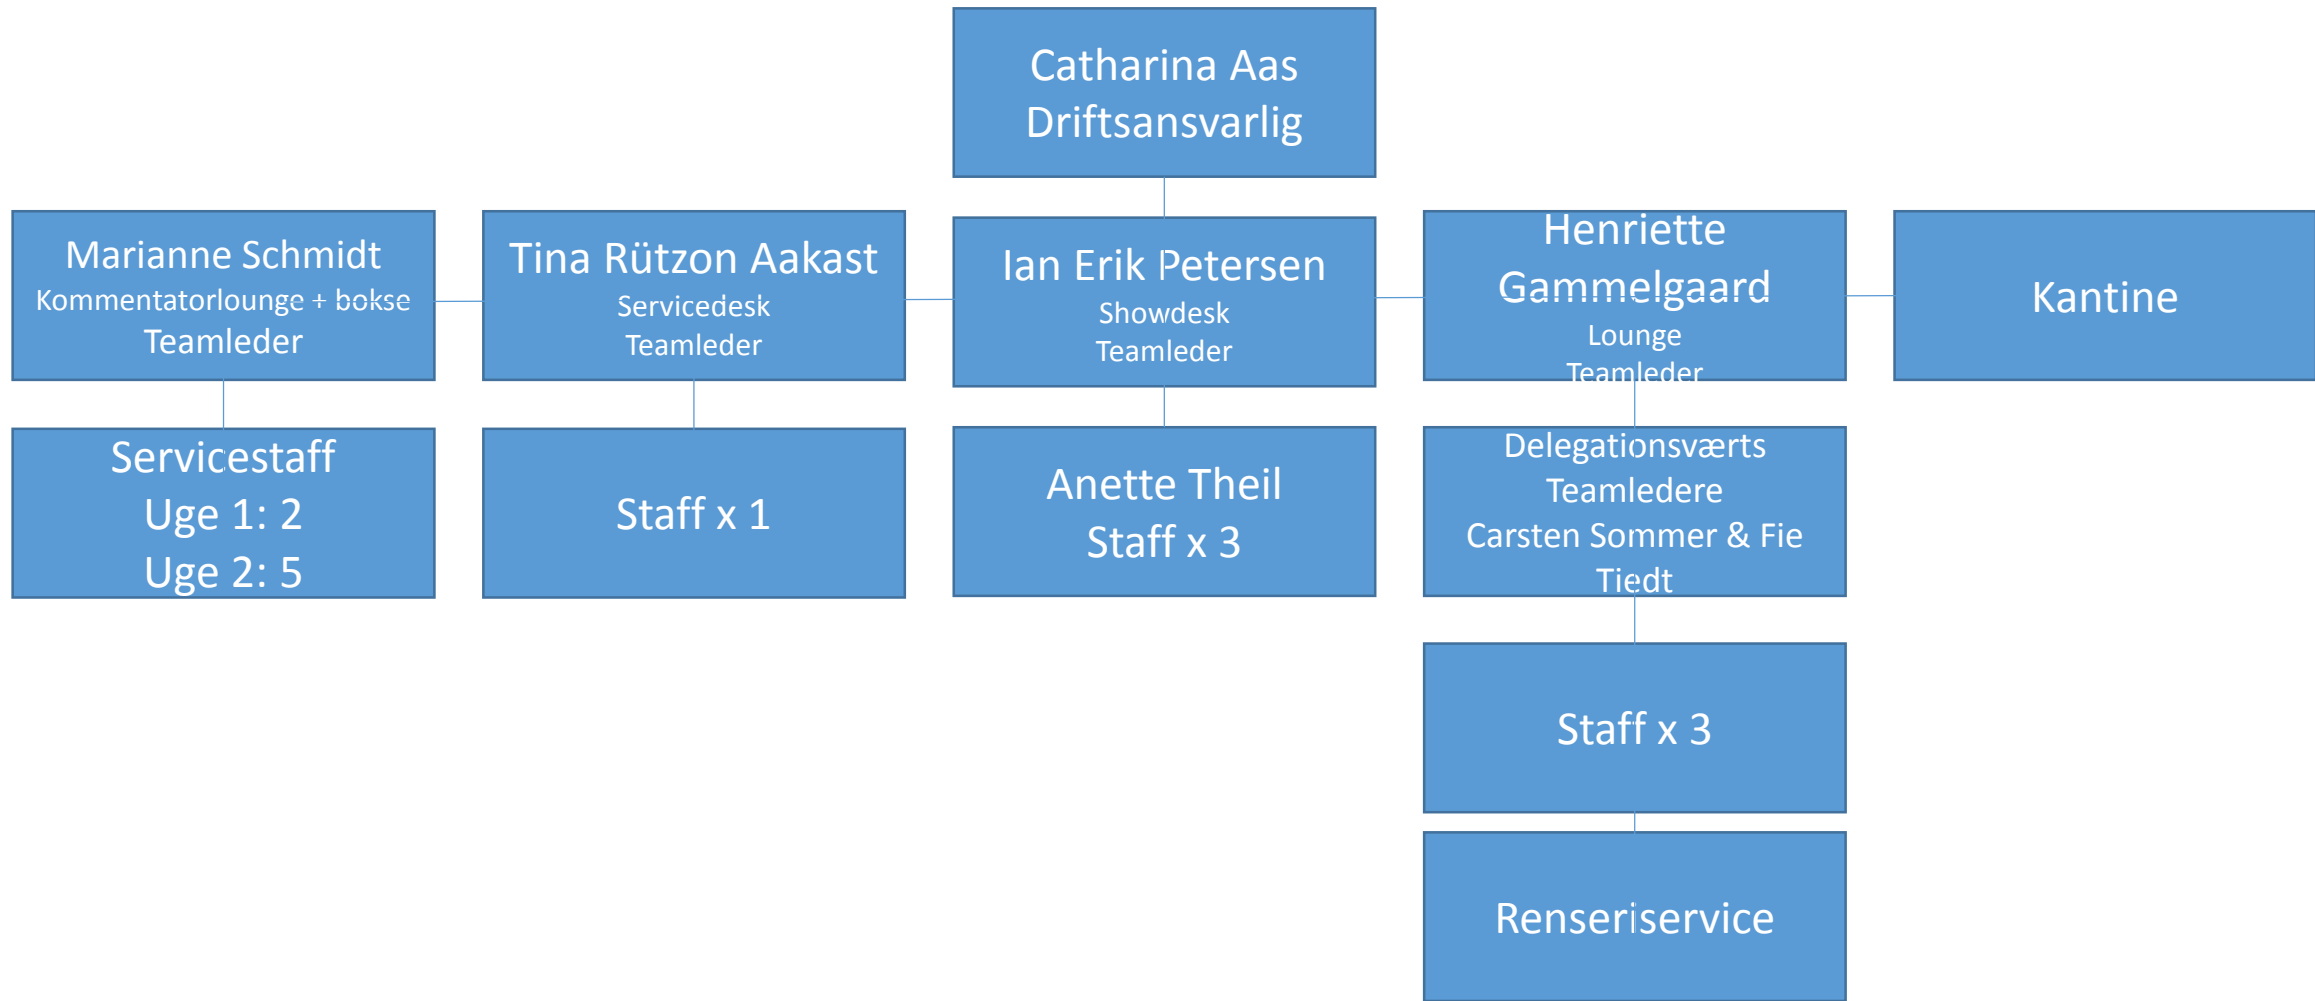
Catharina Aas
Driftsansvarlig

Marianne Schmidt
Kommentatorlounge + bokse
Teamleder

Tina Rützon Aakast
Servicedesk
Teamleder

Ian Erik Petersen
Showdesk
Teamleder

Henriette Gammelgaard
Lounge
Teamleder

Kantine

Servicestaff
Uge 1: 2
Uge 2: 5

Staff x 1

Anette Theil
Staff x 3

Delegationsværts
Teamledere
Carsten Sommer & Fie Tiedt

Staff x 3

Renseriservice